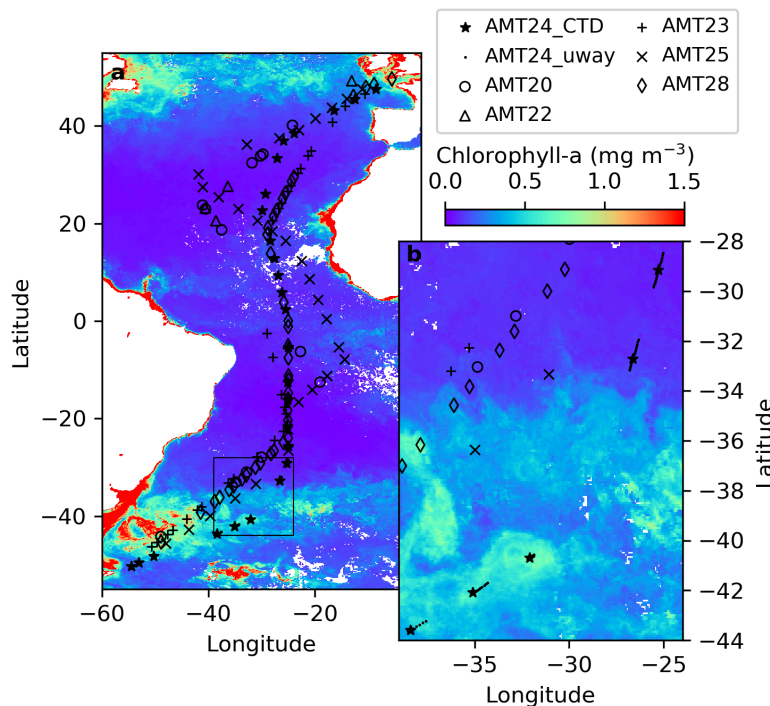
AMT24_CTD
AMT24_uway
AMT20
AMT22
AMT23
AMT25
AMT28

Chlorophyll-a (mg $m^{-3}$)
0.0 0.5 1.0 1.5

a
40
20
0
−20
−40
Latitude
−60 −40 −20
Longitude

b
−28
−30
−32
−34
−36
−38
−40
−42
−44
Latitude
−35 −30 −25
Longitude